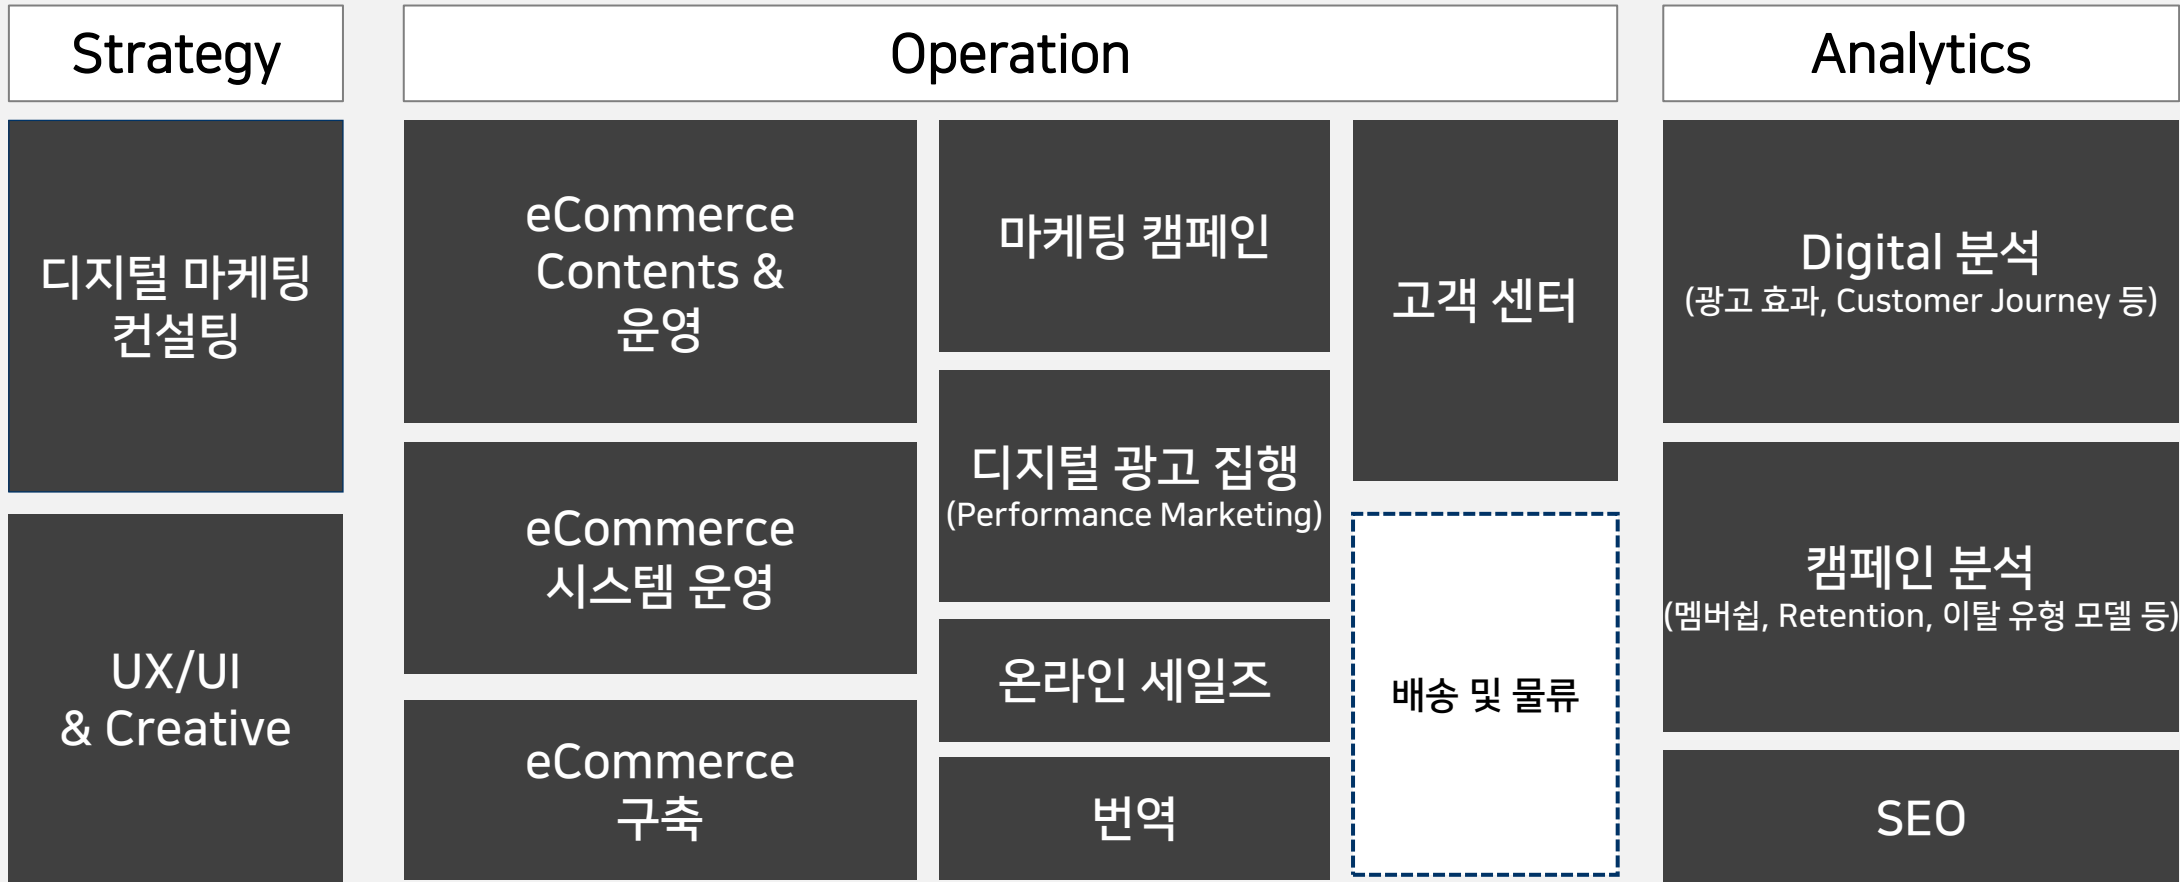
Strategy

디지털 마케팅 컨설팅

UX/UI & Creative

Operation

eCommerce Contents & 운영

eCommerce 시스템 운영

eCommerce 구축

마케팅 캠페인

디지털 광고 집행
(Performance Marketing)

온라인 세일즈

번역

고객 센터

배송 및 물류

Analytics

Digital 분석
(광고 효과, Customer Journey 등)

캠페인 분석
(멤버쉽, Retention, 이탈 유형 모델 등)

SEO